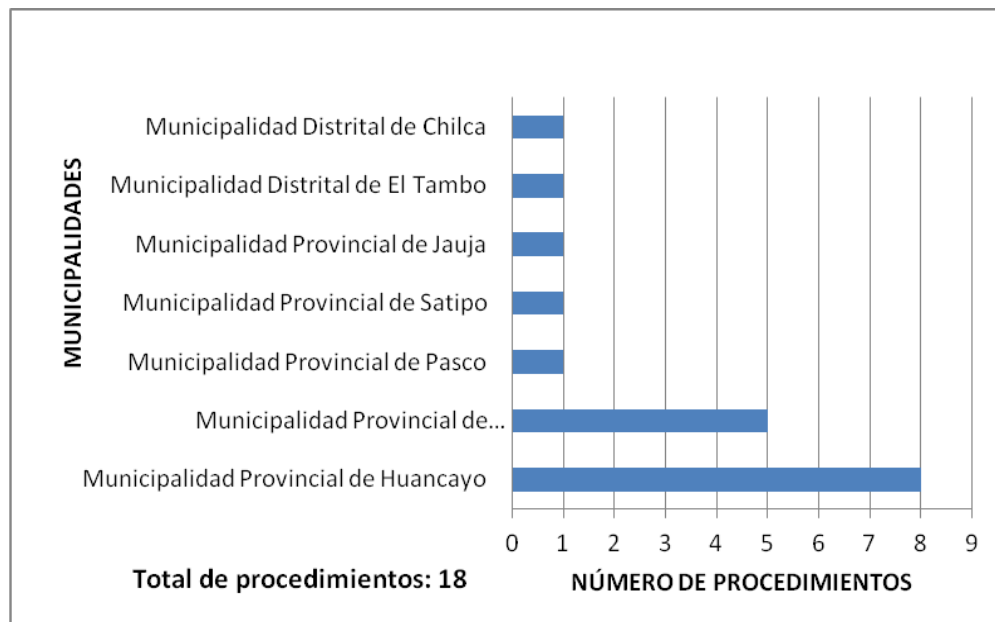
MUNICIPALIDADES

Municipalidad Distrital de Chilca
Municipalidad Distrital de El Tambo
Municipalidad Provincial de Jauja
Municipalidad Provincial de Satipo
Municipalidad Provincial de Pasco
Municipalidad Provincial de...
Municipalidad Provincial de Huancayo

0 1 2 3 4 5 6 7 8 9

Total de procedimientos: 18

NÚMERO DE PROCEDIMIENTOS